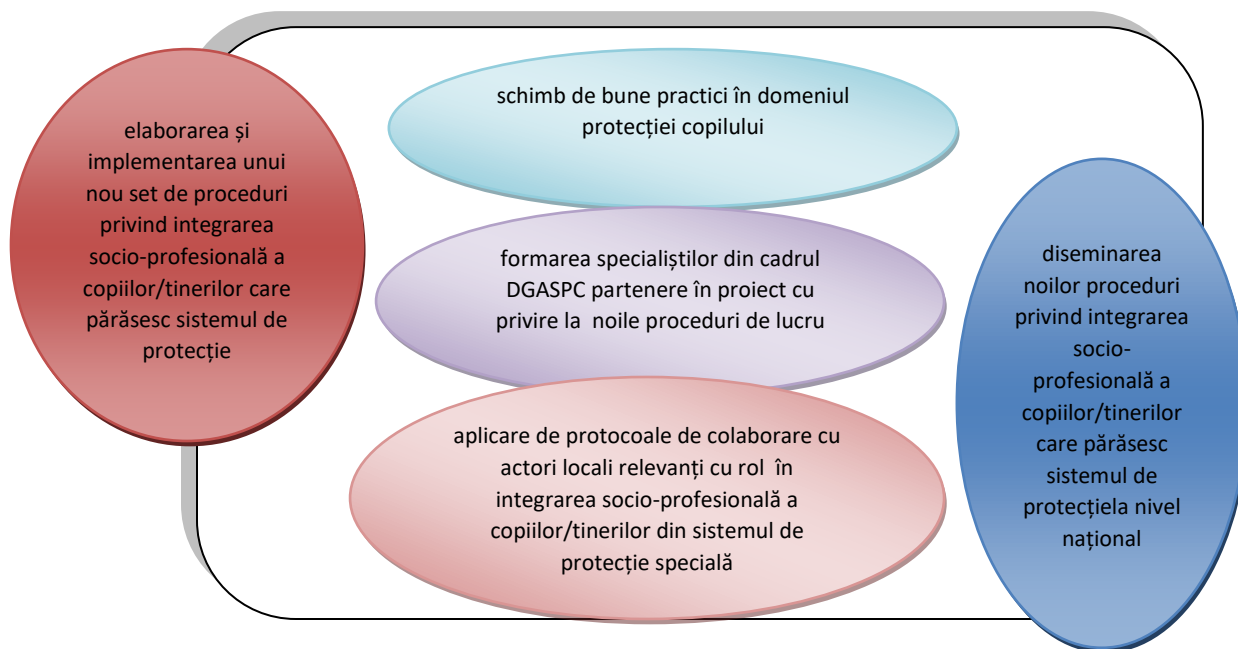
elaborarea și implementarea unui nou set de proceduri privind integrarea socio-profesională a copiilor/tinerilor care părăsesc sistemul de protecție

schimb de bune practici în domeniul protecției copilului

formarea specialiștilor din cadrul DGASPC partenere în proiect cu privire la noile proceduri de lucru

aplicare de protocoale de colaborare cu actori locali relevanți cu rol în integrarea socio-profesională a copiilor/tinerilor din sistemul de protecție specială

diseminarea noilor proceduri privind integrarea socio-profesională a copiilor/tinerilor care părăsesc sistemul de protecțiela nivel național